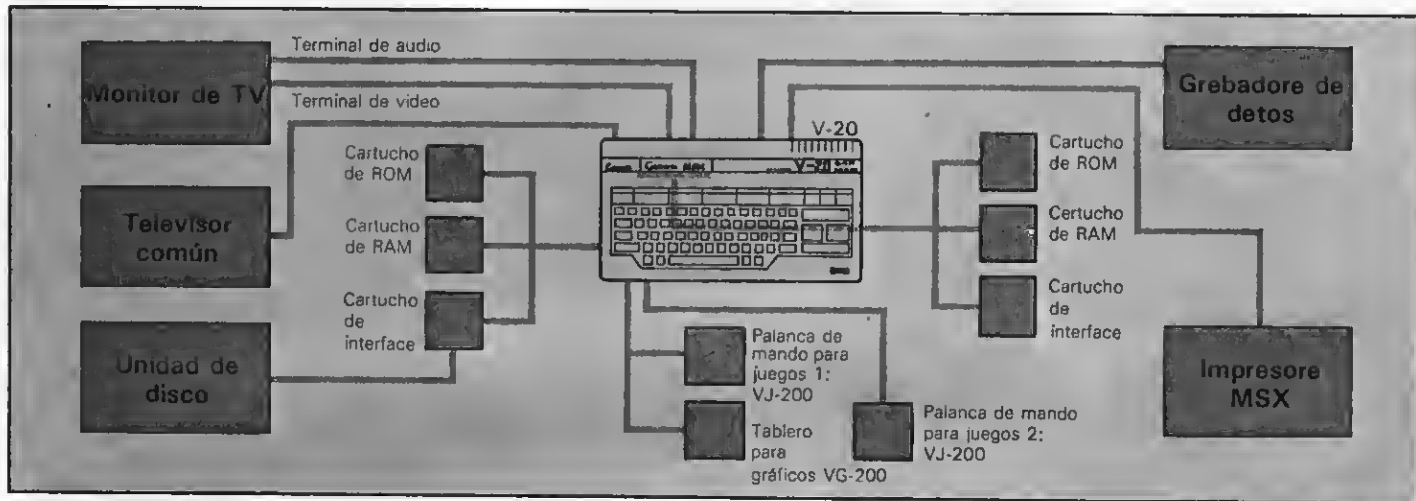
Terminal de audio

Monitor de TV

Terminal de video

Grebadore de detos

V-20

Cartucho de ROM

Cartucho de RAM

Cartucho de interface

Televisor común

Unidad de disco

Cartucho de ROM

Certucho de RAM

Cartucho de interface

Impresore MSX

Palanca de mando para juegos 1: VJ-200

Tablero para gráficos VG-200

Palanca de mando para juegos 2: VJ-200